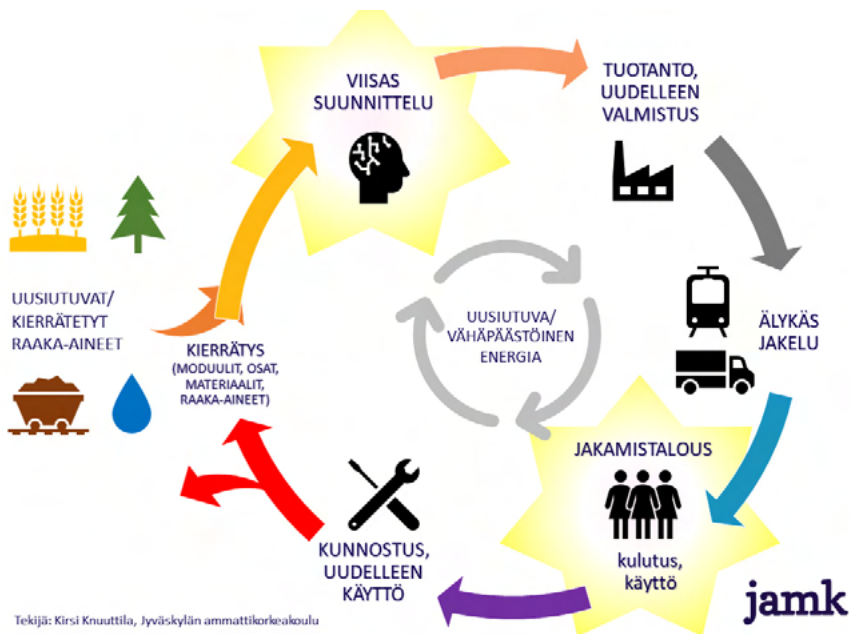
VIISAS SUUNNITTELU

TUOTANTO, UUDELLEEN VALMISTUS

ÄLYKÄS JAKELU

JAKAMISTALOUS

kulutus, käyttö

KUNNOSTUS, UUDELLEEN KÄYTTÖ

KIERRÄTYS (MODUULIT, OSAT, MATERIAALIT, RAAKA-AINEET)

UUSIUTUVAT/ KIERRÄTETYT RAAKA-AINEET

UUSIUTUVA/ VÄHÄPÄÄSTÖINEN ENERGIA

jamk

Tekijä: Kirsi Knuuttila, Jyväskylän ammattikorkeakoulu